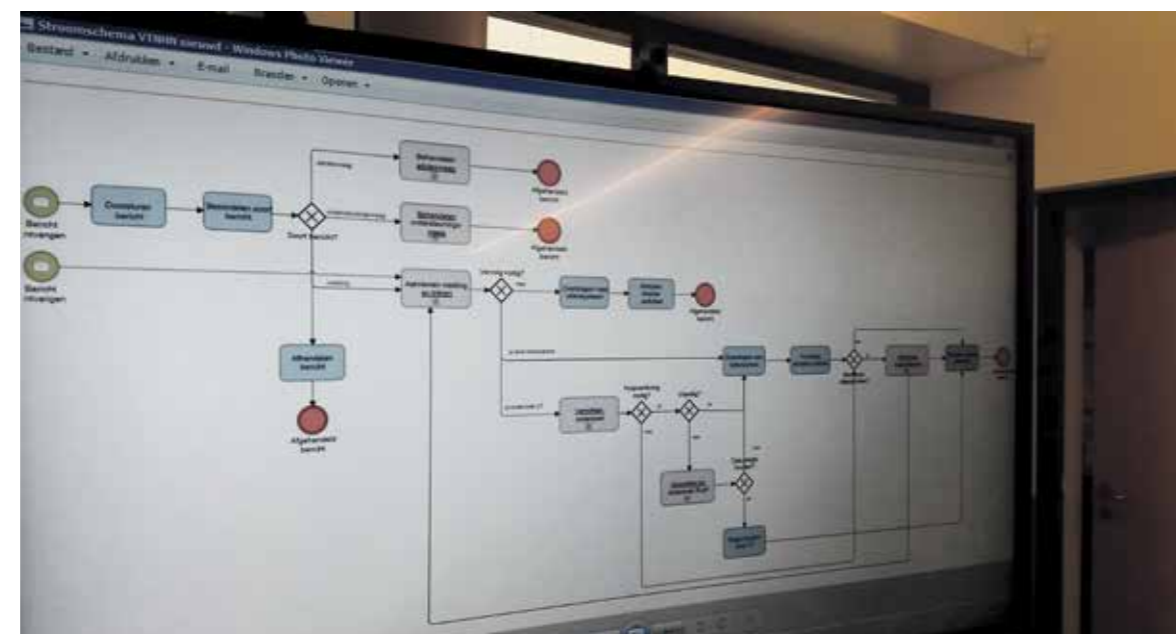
Stroomschema VTMH zorgnet - Windows Photo Viewer

Bestand ▾ Afdrukken ▾ E-mail Branden ▾ Openen ▾

Bericht ontvangen

Ontvangen bericht

Beoordelen soort bericht

Soort bericht?

Behandelen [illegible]

Afgehandeld bericht

Behandelen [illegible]

Afgehandeld bericht

Bericht ontvangen

Behandelen melding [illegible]

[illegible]

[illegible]

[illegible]

Afgehandeld bericht

Afhandelen bericht

Afgehandeld bericht

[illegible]

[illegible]

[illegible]